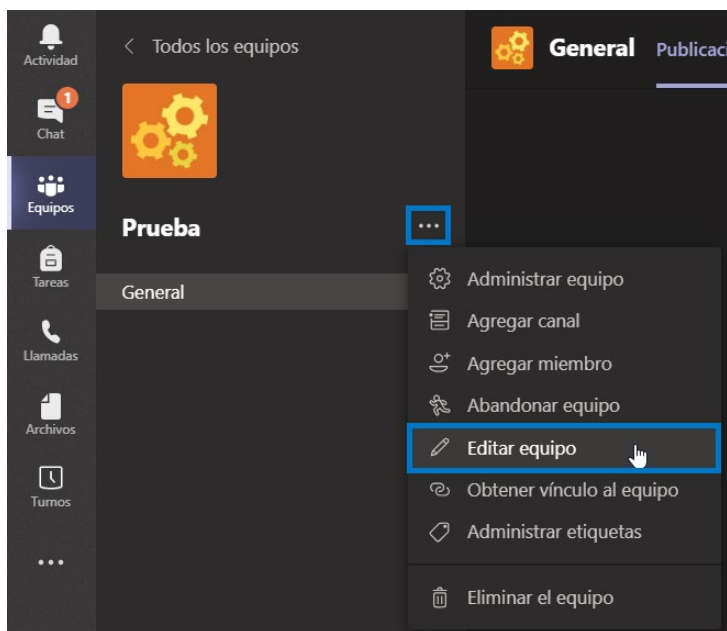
Actividad
1
Chat
Equipos
Tareas
Llamadas
Archivos
Turnos
...

< Todos los equipos

Prueba ...

General

General Publicac

Administrar equipo
Agregar canal
Agregar miembro
Abandonar equipo
Editar equipo
Obtener vínculo al equipo
Administrar etiquetas
Eliminar el equipo